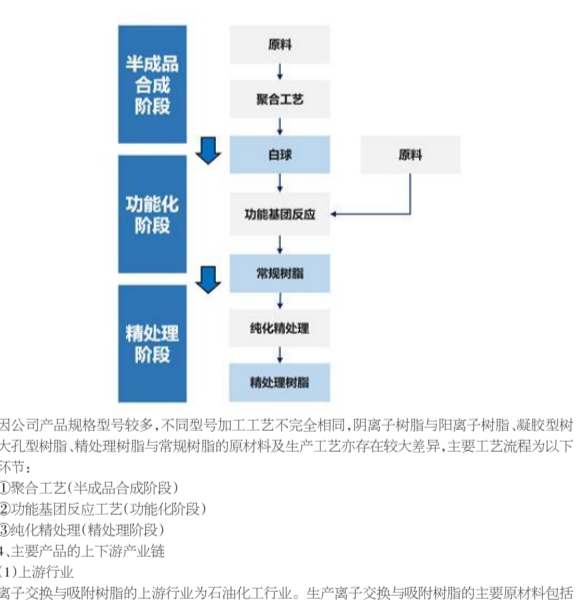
半成品合成阶段

功能化阶段

精处理阶段

原料

聚合工艺

白球

原料

功能基团反应

常规树脂

纯化精处理

精处理树脂

因公司产品规格型号较多，不同型号加工工艺不完全相同，阴离子树脂与阳离子树脂、凝胶型树大孔型树脂、精处理树脂与常规树脂的原材料及生产工艺亦存在较大差异，主要工艺流程为以下环节：

①聚合工艺（半成品合成阶段）

②功能基团反应工艺（功能化阶段）

③纯化精处理（精处理阶段）

4、主要产品的上下游产业链

（1）上游行业

离子交换与吸附树脂的上游行业为石油化工行业。生产离子交换与吸附树脂的主要原材料包括